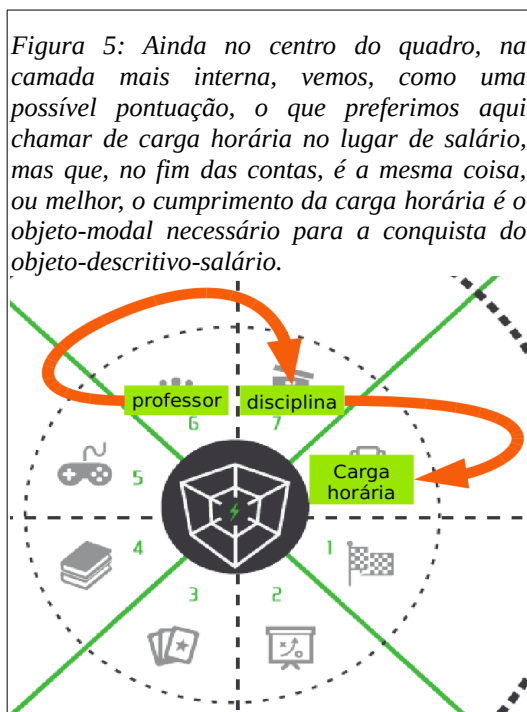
Figura 5: Ainda no centro do quadro, na camada mais interna, vemos, como uma possível pontuação, o que preferimos aqui chamar de carga horária no lugar de salário, mas que, no fim das contas, é a mesma coisa, ou melhor, o cumprimento da carga horária é o objeto-modal necessário para a conquista do objeto-descritivo-salário.

professor
disciplina
Carga horária
6
7
5
4
1
3
2